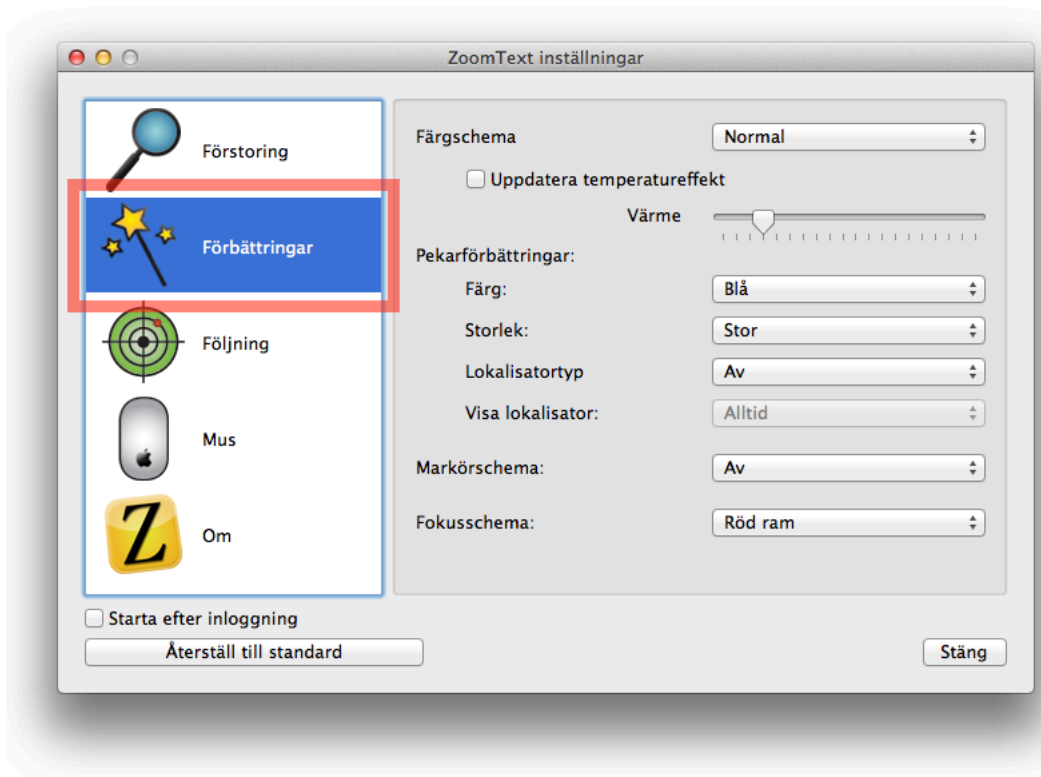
ZoomText inställningar

Förstoring

Förbättringar

Följning

Mus

Z

Om

Färgschema
Normal

Uppdatera temperatureffekt

Värme

Pekarförbättringar:

Färg:
Blå

Storlek:
Stor

Lokalisatortyp
Av

Visa lokalisator:
Alltid

Markörschema:
Av

Fokusschema:
Röd ram

Starta efter inloggning

Återställ till standard

Stäng